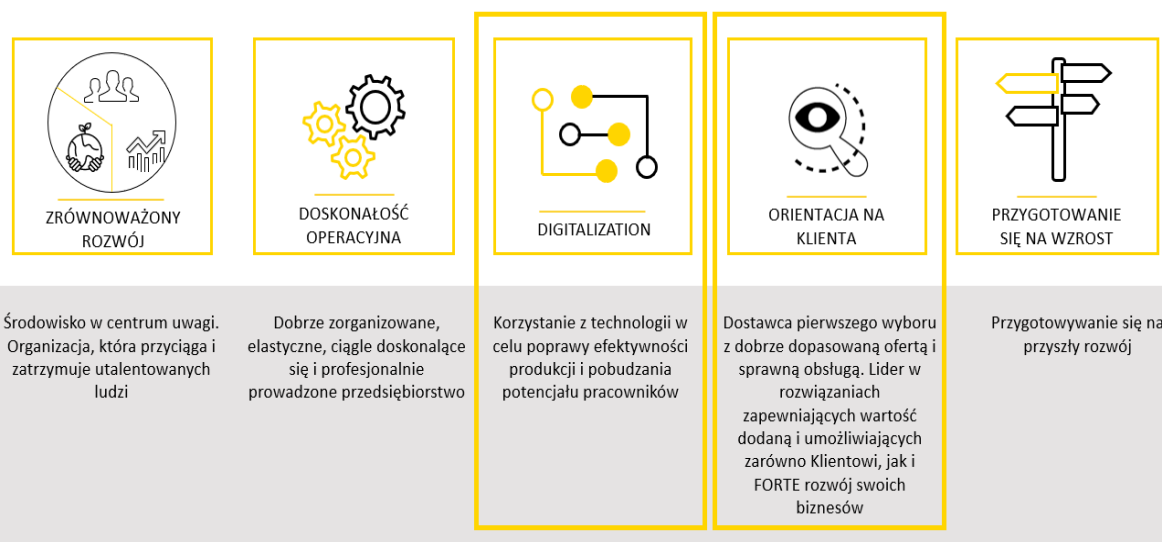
ZRÓWNOWAŻONY ROZWÓJ

DOSKONAŁOŚĆ OPERACYJNA

DIGITALIZATION

ORIENTACJA NA KLIENTA

PRZYGOTOWANIE SIĘ NA WZROST

Środowisko w centrum uwagi. Organizacja, która przyciąga i zatrzymuje utalentowanych ludzi

Dobrze zorganizowane, elastyczne, ciągle doskonalące się i profesjonalnie prowadzone przedsiębiorstwo

Korzystanie z technologii w celu poprawy efektywności produkcji i pobudzania potencjału pracowników

Dostawca pierwszego wyboru z dobrze dopasowaną ofertą i sprawną obsługą. Lider w rozwiązaniach zapewniających wartość dodaną i umożliwiających zarówno Klientowi, jak i FORTE rozwój swoich biznesów

Przygotowywanie się na przyszły rozwój